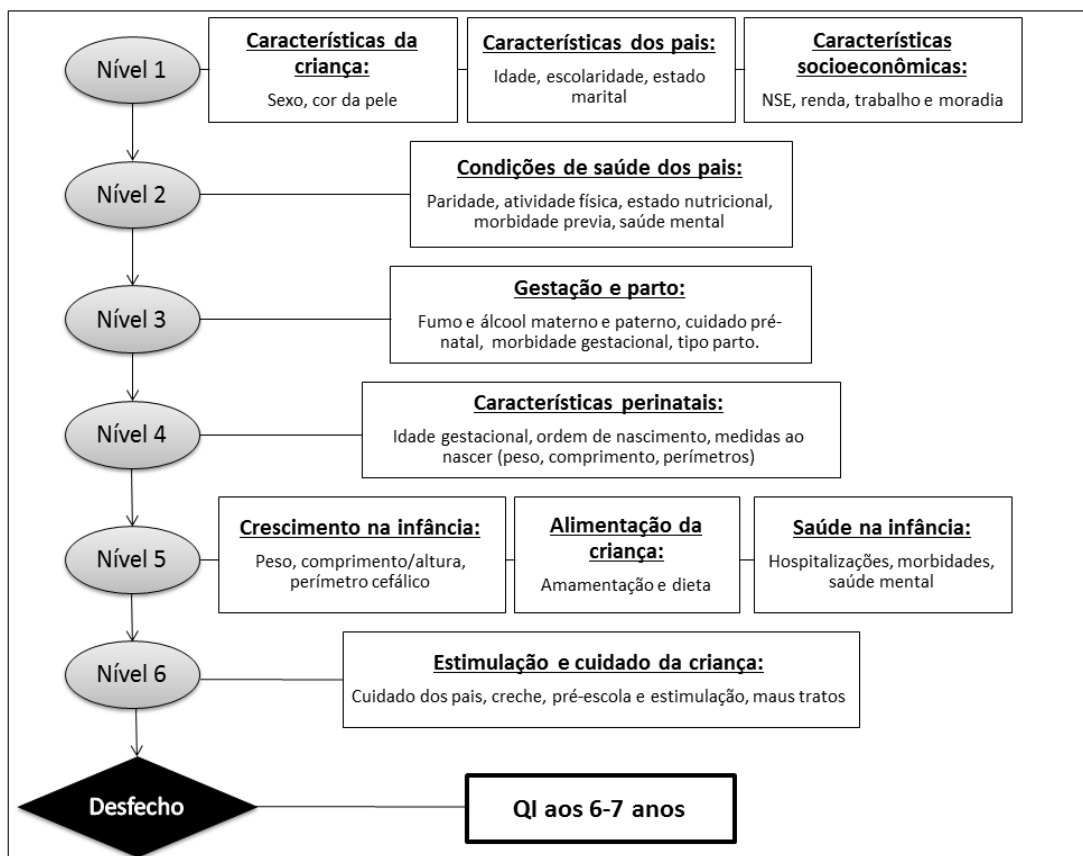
Nível 1

Características da criança:

Sexo, cor da pele

Características dos pais:

Idade, escolaridade, estado marital

Características socioeconômicas:

NSE, renda, trabalho e moradia

Nível 2

Condições de saúde dos pais:

Paridade, atividade física, estado nutricional, morbidade previa, saúde mental

Nível 3

Gestação e parto:

Fumo e álcool materno e paterno, cuidado pré-natal, morbidade gestacional, tipo parto.

Nível 4

Características perinatais:

Idade gestacional, ordem de nascimento, medidas ao nascer (peso, comprimento, perímetros)

Nível 5

Crescimento na infância:

Peso, comprimento/altura, perímetro cefálico

Alimentação da criança:

Amamentação e dieta

Saúde na infância:

Hospitalizações, morbidades, saúde mental

Nível 6

Estimulação e cuidado da criança:

Cuidado dos pais, creche, pré-escola e estimulação, maus tratos

Desfecho

QI aos 6-7 anos